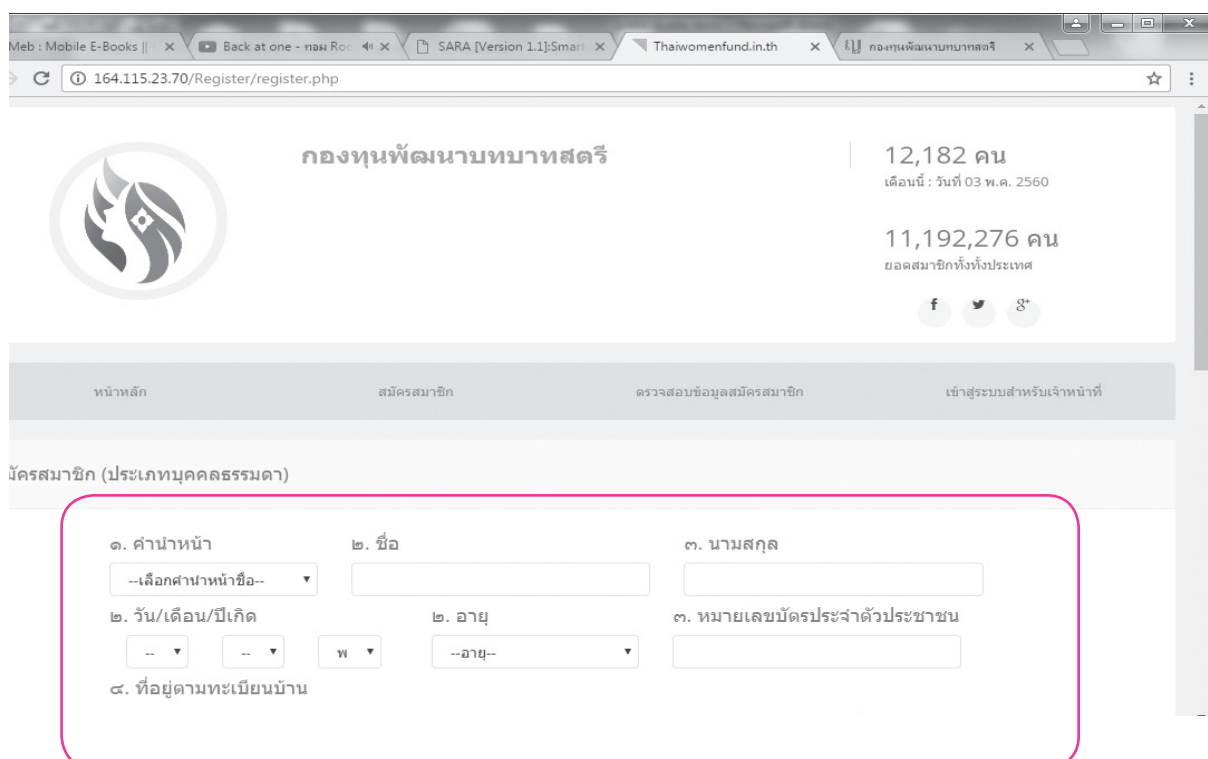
Meb : Mobile E-Books || ×
Back at one - ทอม Roc ×
SARA [Version 1.1]:Smart ×
Thaiwomenfund.in.th ×
กองทุนพัฒนาบทบาทสตรี ×

164.115.23.70/Register/register.php

กองทุนพัฒนาบทบาทสตรี

12,182 คน
เดือนนี้ : วันที่ 03 พ.ค. 2560

11,192,276 คน
ยอดสมาชิกทั้งทั้งประเทศ

f
$g^+$

หน้าหลัก
สมัครสมาชิก
ตรวจสอบข้อมูลสมัครสมาชิก
เข้าสู่ระบบสำหรับเจ้าหน้าที่

มัครสมาชิก (ประเภทบุคคลธรรมดา)

๑. คำนำหน้า
--เลือกคำนำหน้าชื่อ--
๒. ชื่อ
๓. นามสกุล

๒. วัน/เดือน/ปีเกิด
--
--
พ
๒. อายุ
--อายุ--
๓. หมายเลขบัตรประจำตัวประชาชน

๔. ที่อยู่ตามทะเบียนบ้าน